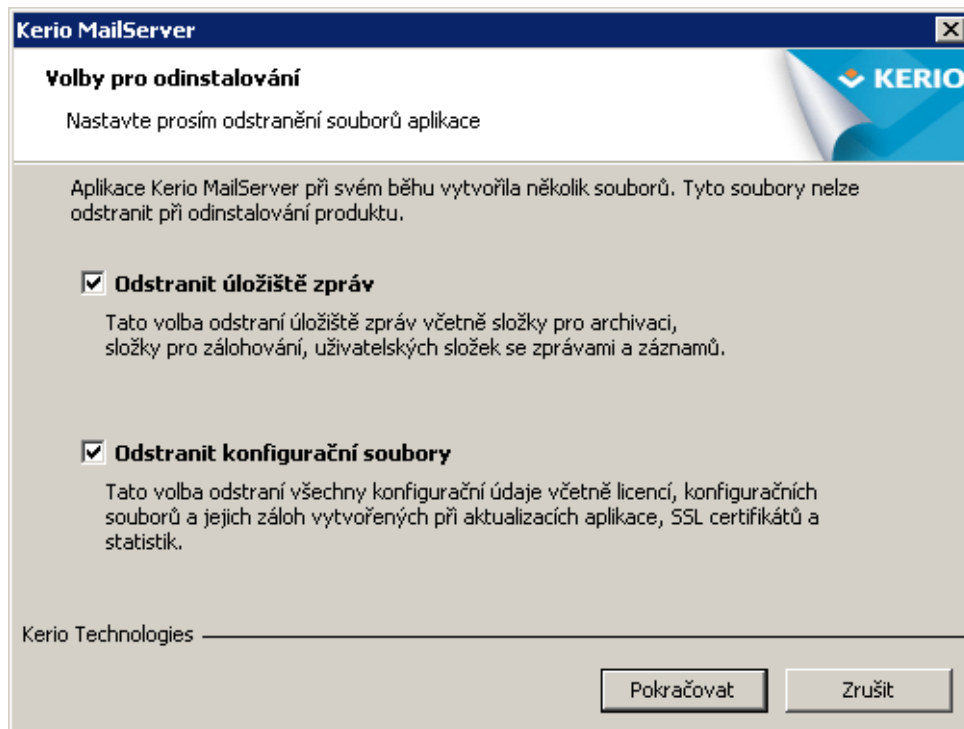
Kerio MailServer

Volby pro odinstalování

Nastavte prosím odstranění souborů aplikace

KERIO

Aplikace Kerio MailServer při svém běhu vytvořila několik souborů. Tyto soubory nelze odstranit při odinstalování produktu.

☑ Odstranit úložiště zpráv

Tato volba odstraní úložiště zpráv včetně složky pro archivaci, složky pro zálohování, uživatelských složek se zprávami a záznamů.

☑ Odstranit konfigurační soubory

Tato volba odstraní všechny konfigurační údaje včetně licencí, konfiguračních souborů a jejich záloh vytvořených při aktualizacích aplikace, SSL certifikátů a statistik.

Kerio Technologies

Pokračovat

Zrušit